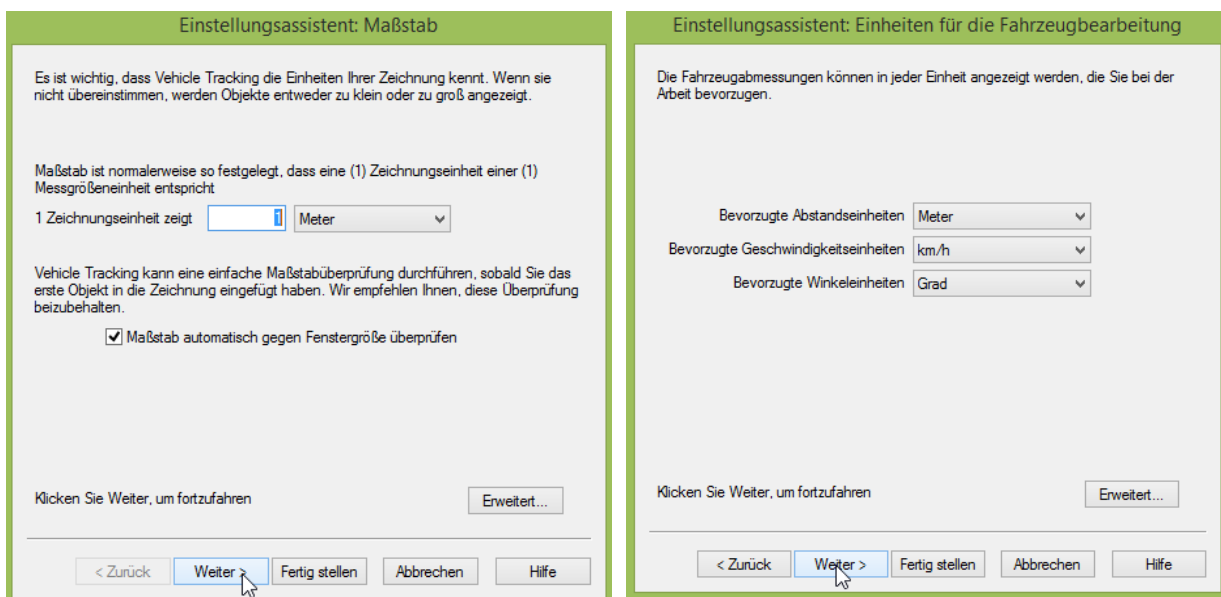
Einstellungsassistent: Maßstab

Es ist wichtig, dass Vehicle Tracking die Einheiten Ihrer Zeichnung kennt. Wenn sie nicht übereinstimmen, werden Objekte entweder zu klein oder zu groß angezeigt.

Maßstab ist normalerweise so festgelegt, dass eine (1) Zeichnungseinheit einer (1) Messgrößeneinheit entspricht

1 Zeichnungseinheit zeigt 1 Meter

Vehicle Tracking kann eine einfache Maßstabüberprüfung durchführen, sobald Sie das erste Objekt in die Zeichnung eingefügt haben. Wir empfehlen Ihnen, diese Überprüfung beizubehalten.

Maßstab automatisch gegen Fenstergröße überprüfen

Klicken Sie Weiter, um fortzufahren

Erweitert...

< Zurück Weiter > Fertig stellen Abbrechen Hilfe

Einstellungsassistent: Einheiten für die Fahrzeugbearbeitung

Die Fahrzeugabmessungen können in jeder Einheit angezeigt werden, die Sie bei der Arbeit bevorzugen.

Bevorzugte Abstandseinheiten Meter

Bevorzugte Geschwindigkeitseinheiten km/h

Bevorzugte Winkeleinheiten Grad

Klicken Sie Weiter, um fortzufahren

Erweitert...

< Zurück Weiter > Fertig stellen Abbrechen Hilfe